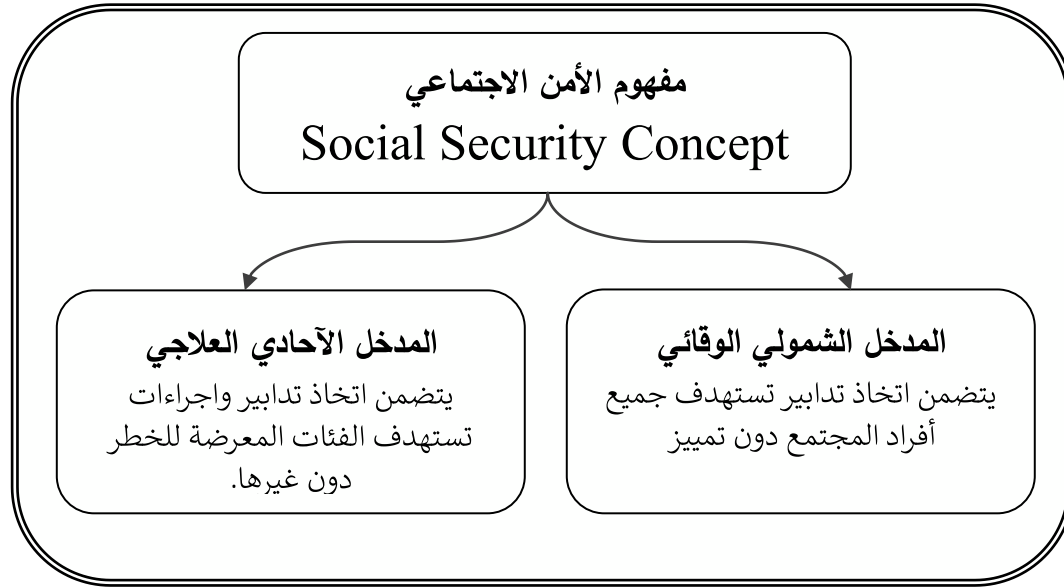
مفهوم الأمن الاجتماعي
Social Security Concept

المدخل الشمولي الوقائي
يتضمن اتخاذ تدابير تستهدف جميع أفراد المجتمع دون تمييز

المدخل الآحادي العلاجي
يتضمن اتخاذ تدابير واجراءات تستهدف الفئات المعرضة للخطر دون غيرها.